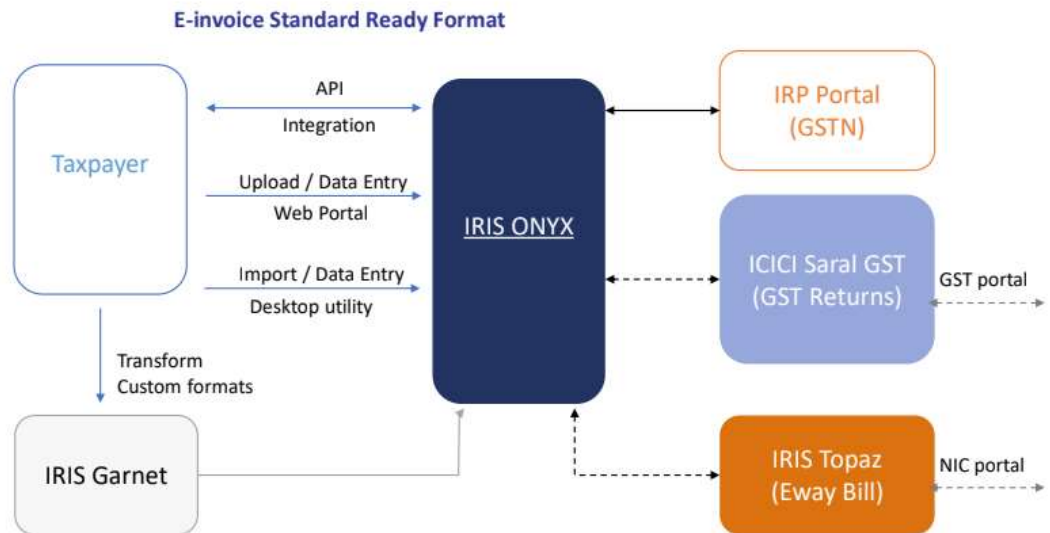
E-invoice Standard Ready Format

Taxpayer

API
Integration

Upload / Data Entry
Web Portal

Import / Data Entry
Desktop utility

Transform
Custom formats

IRIS Garnet

IRIS ONYX

IRP Portal
(GSTN)

ICICI Saral GST
(GST Returns)

GST portal

IRIS Topaz
(Eway Bill)

NIC portal